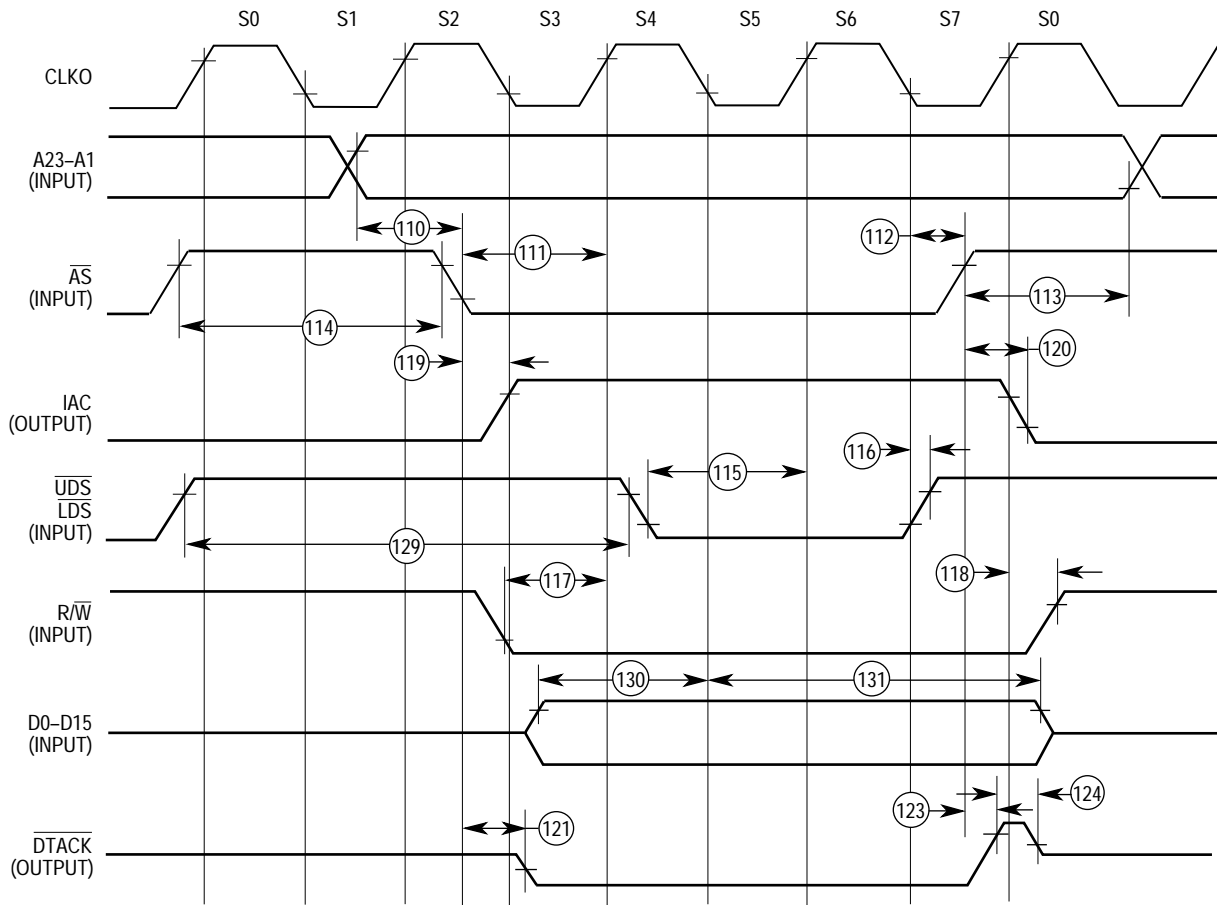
S0 S1 S2 S3 S4 S5 S6 S7 S0

CLKO

A23–A1 (INPUT)

110

111

112

$\overline{AS}$ (INPUT)

113

114

119

120

IAC (OUTPUT)

116

115

$\overline{UDS}$ $\overline{LDS}$ (INPUT)

129

117

118

R/$\overline{W}$ (INPUT)

130

131

D0–D15 (INPUT)

123

124

121

$\overline{DTACK}$ (OUTPUT)